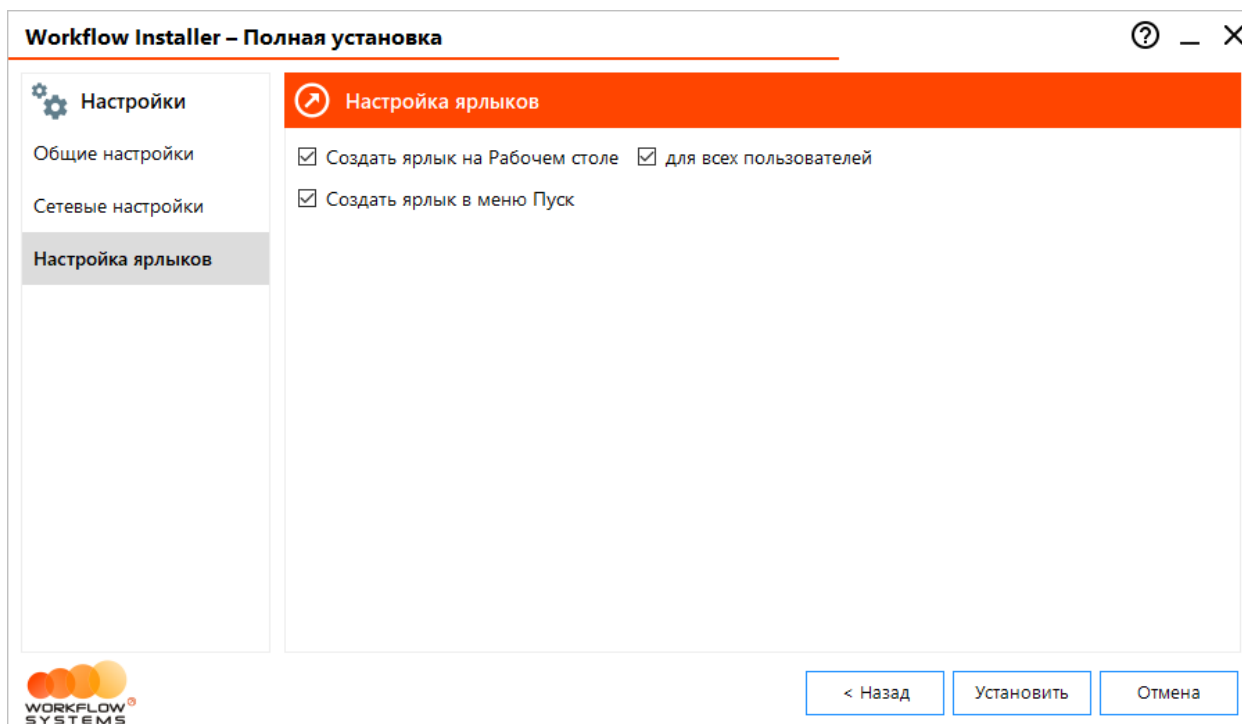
Workflow Installer – Полная установка

? _ X

Настройки

Общие настройки

Сетевые настройки

Настройка ярлыков

Настройка ярлыков

☑ Создать ярлык на Рабочем столе ☑ для всех пользователей

☑ Создать ярлык в меню Пуск

WORKFLOW® SYSTEMS

< Назад

Установить

Отмена